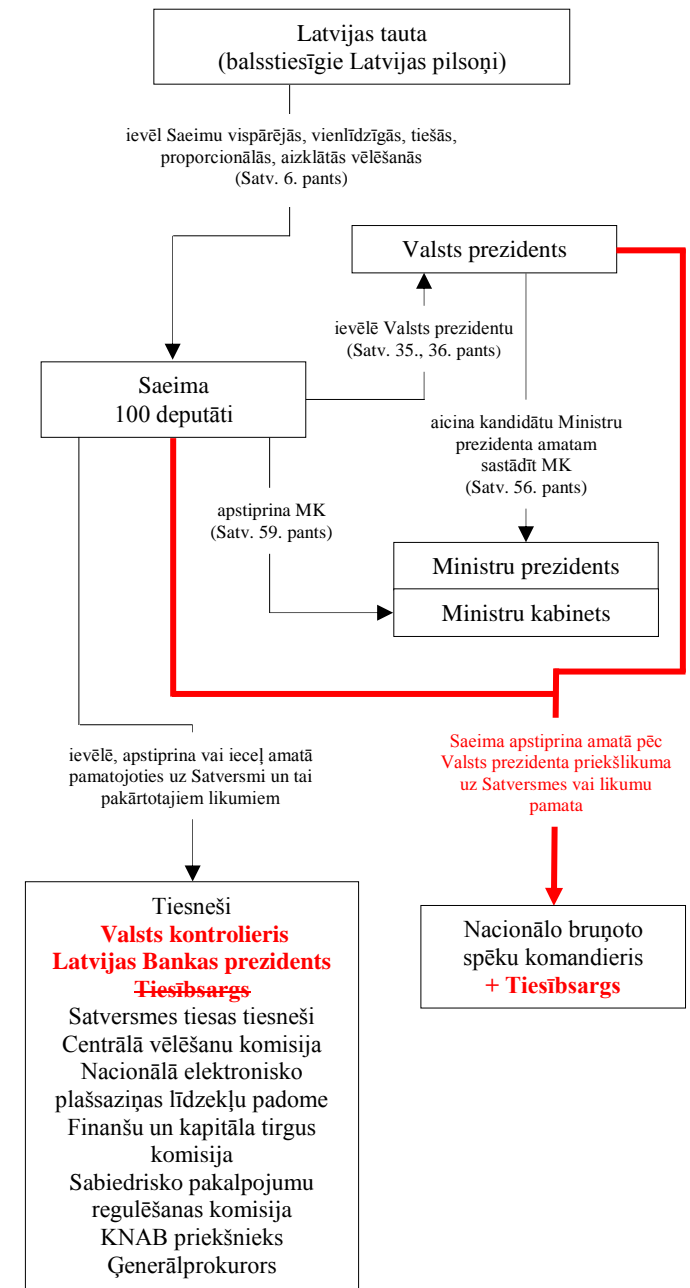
Latvijas tauta
(balsstiesīgie Latvijas pilsoņi)

ievēl Saeimu vispārējās, vienlīdzīgās, tiešās, proporcionālās, aizklātās vēlēšanās
(Satv. 6. pants)

Valsts prezidents

ievēlē Valsts prezidentu
(Satv. 35., 36. pants)

Saeima
100 deputāti

aicina kandidātu Ministru prezidenta amatam sastādīt MK
(Satv. 56. pants)

apstiprina MK
(Satv. 59. pants)

Ministru prezidents

Ministru kabinets

ievēlē, apstiprina vai ieceļ amatā pamatojoties uz Satversmi un tai pakārtotajiem likumiem

Saeima apstiprina amatā pēc Valsts prezidenta priekšlikuma uz Satversmes vai likumu pamata

Tiesneši
Valsts kontrolieris
Latvijas Bankas prezidents
~~Tiesībsargs~~
Satversmes tiesas tiesneši
Centrālā vēlēšanu komisija
Nacionālā elektronisko plašsaziņas līdzekļu padome
Finanšu un kapitāla tirgus komisija
Sabiedrisko pakalpojumu regulēšanas komisija
KNAB priekšnieks
Ģenerālprokurors

Nacionālo bruņoto spēku komandieris
+ Tiesībsargs